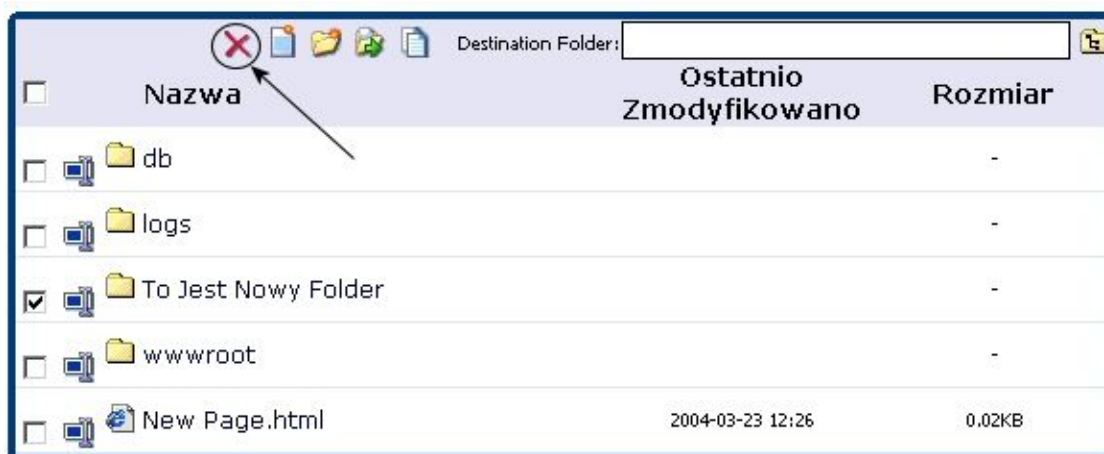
Destination Folder:

| | Nazwa | Ostatnio Zmodyfikowano | Rozmiar |
|---|---|---|---|
| | db | | - |
| | logs | | - |
| | To Jest Nowy Folder | | - |
| | wwwroot | | - |
| | New Page.html | 2004-03-23 12:26 | 0.02KB |